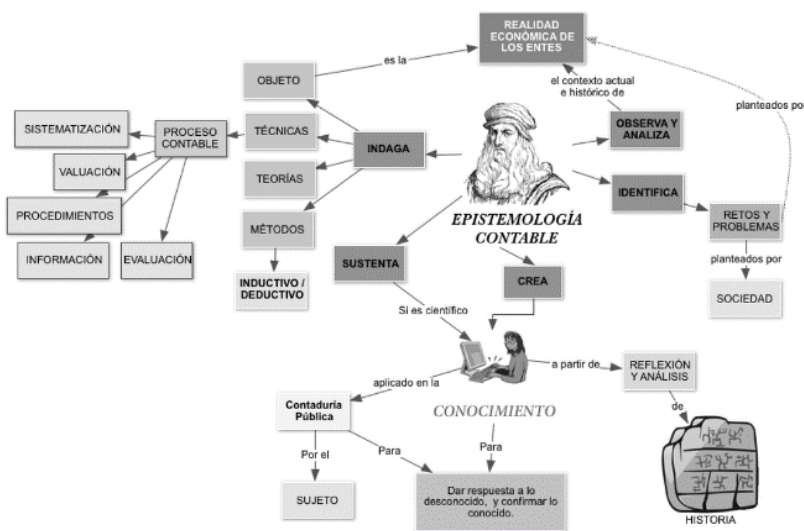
REALIDAD ECONÓMICA DE LOS ENTES

es la

OBJETO

el contexto actual e histórico de

planteados por

SISTEMATIZACIÓN

PROCESO CONTABLE

TÉCNICAS

INDAGA

OBSERVA Y ANALIZA

VALUACIÓN

TEORÍAS

IDENTIFICA

PROCEDIMIENTOS

EPISTEMOLOGÍA CONTABLE

RETOS Y PROBLEMAS

MÉTODOS

INFORMACIÓN

EVALUACIÓN

SUSTENTA

CREA

planteados por

INDUCTIVO / DEDUCTIVO

SOCIEDAD

Si es científico

aplicado en la

a partir de

REFLEXIÓN Y ANÁLISIS

Contaduría Pública

CONOCIMIENTO

de

Por el

Para

Para

SUJETO

Dar respuesta a lo desconocido, y confirmar lo conocido.

HISTORIA